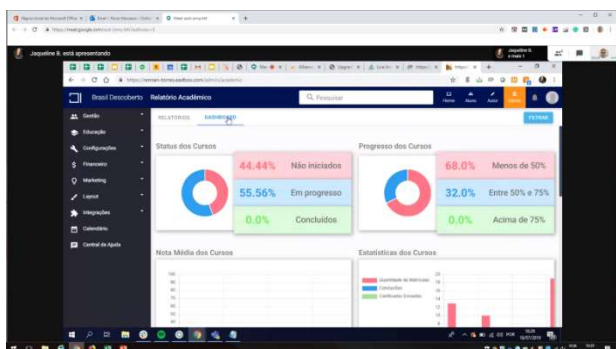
Jaqueline B. está apresentando

Brasil Descoberto Relatório Acadêmico

Pesquisar

Home Alunos Autor

Gestão
Educação
Configurações
Financeiro
Marketing
Layout
Integrações
Calendário
Central de Ajuda

RELATÓRIOS DASHBOARD

FILTRAR

Status dos Cursos

| | |
|---|---|
| 44.44% | Não iniciados |
| 55.56% | Em progresso |
| 0.0% | Concluídos |

Progresso dos Cursos

| | |
|---|---|
| 68.0% | Menos de 50% |
| 32.0% | Entre 50% e 75% |
| 0.0% | Acima de 75% |

Nota Média dos Cursos

Estatísticas dos Cursos

Quantidade de Matrículas
Concluições
Certificados Emitidos